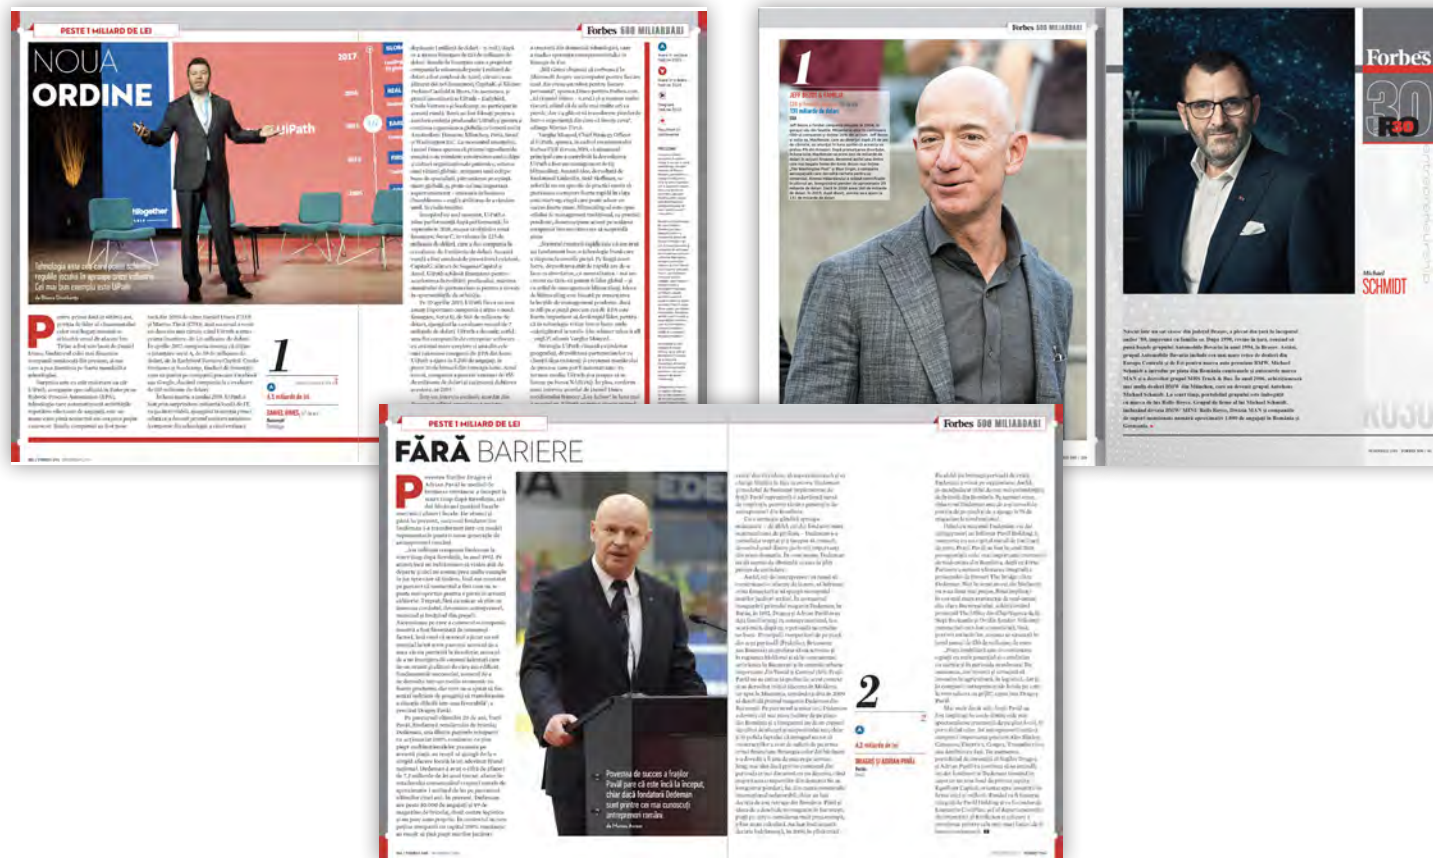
PESTE 1 MILIARD DE LEI

NOUA ORDINE

UiPath

2017

Tehnologia asta este care poate schimba regulile jocului în aproape orice industrie. Cel mai bun exemplu este UiPath

Forbes 500 MILIARDARI

1

4,5 miliarde de lei

DANIEL DINES

Forbes 500 MILIARDARI

1

Forbes 30

Michael SCHMIDT

PESTE 1 MILIARD DE LEI

FĂRĂ BARIERE

Forbes 500 MILIARDARI

Povestea de succes a fraților Pavăl pare că este încă la început, chiar dacă fondatorii Dedeman sunt printre cei mai cunoscuți antreprenori români

2

4,2 miliarde de lei

DRAGOȘ ȘI ADRIAN PAVĂL